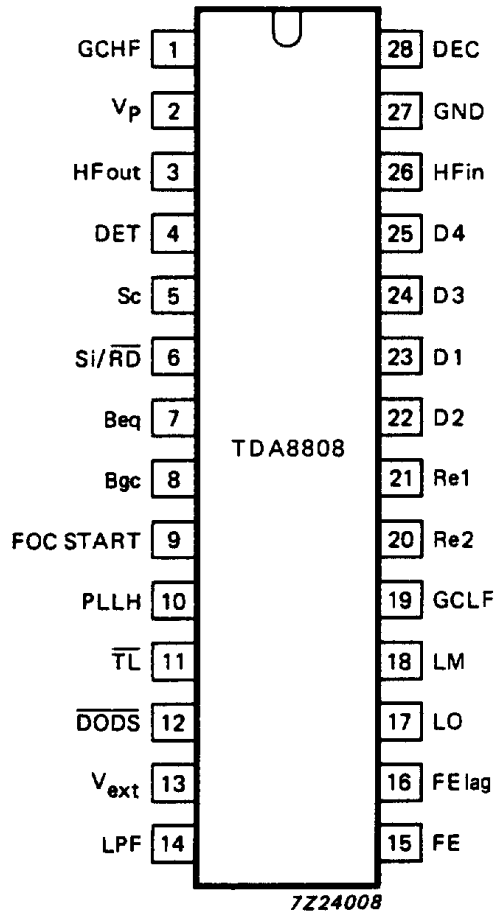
GCHF 1
$V_P$ 2
HFout 3
DET 4
Sc 5
Si/$\overline{RD}$ 6
Beq 7
Bgc 8
FOC START 9
PLLH 10
$\overline{TL}$ 11
$\overline{DODS}$ 12
$V_{ext}$ 13
LPF 14

28 DEC
27 GND
26 HFin
25 D4
24 D3
23 D1
22 D2
21 Re1
20 Re2
19 GCLF
18 LM
17 LO
16 FElag
15 FE

TDA8808

7Z24008